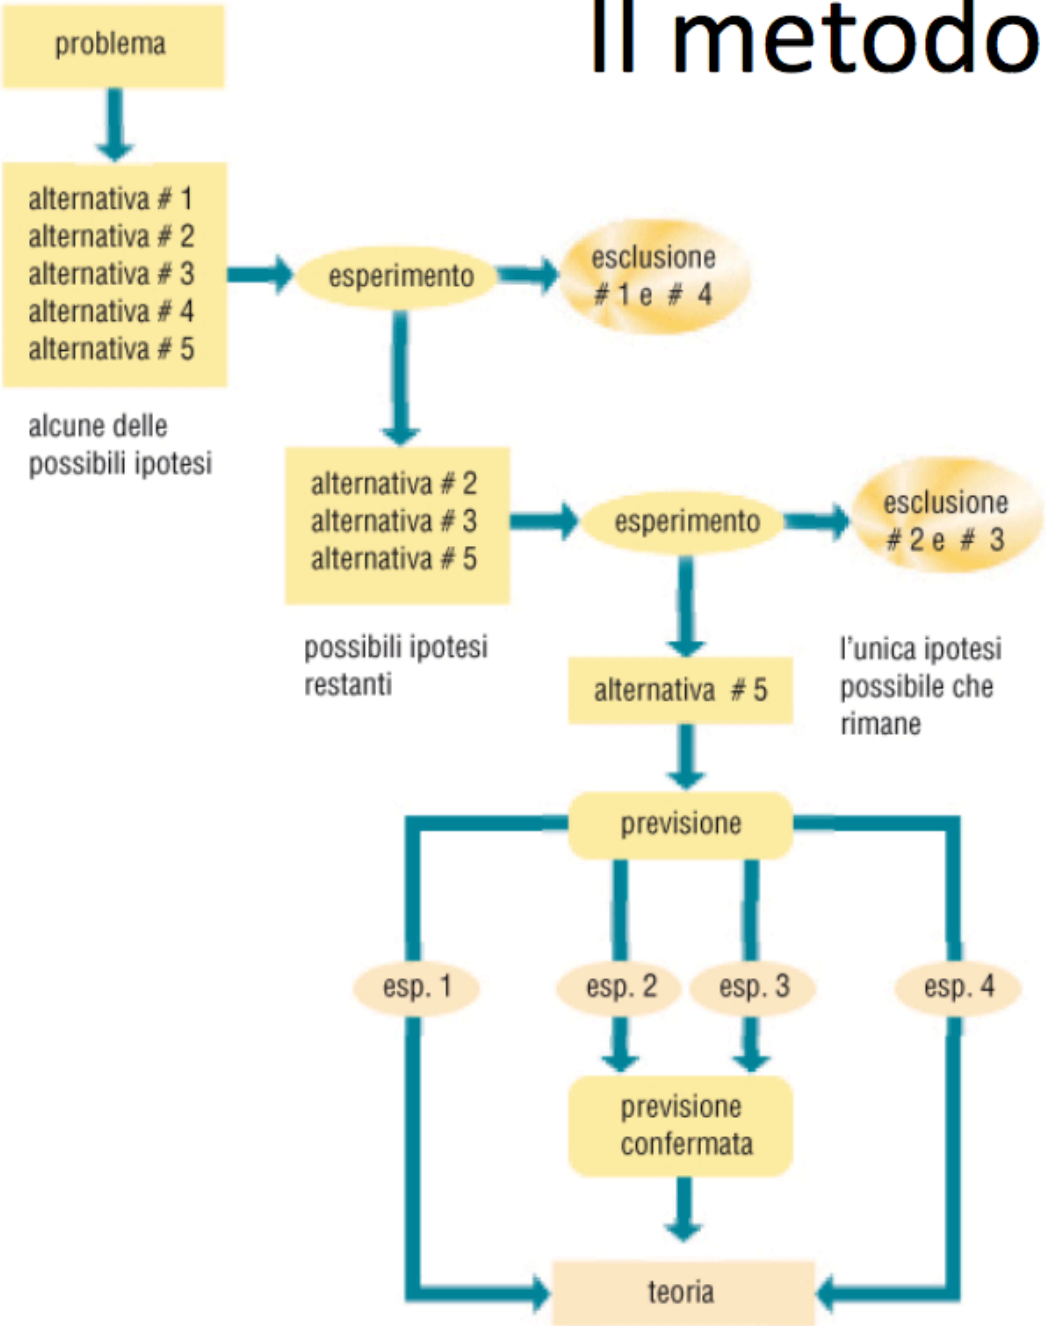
Il metodo

problema

alternativa # 1
alternativa # 2
alternativa # 3
alternativa # 4
alternativa # 5

alcune delle possibili ipotesi

esperimento

esclusione # 1 e # 4

alternativa # 2
alternativa # 3
alternativa # 5

possibili ipotesi restanti

esperimento

esclusione # 2 e # 3

alternativa # 5

l'unica ipotesi possibile che rimane

previsione

esp. 1

esp. 2

esp. 3

esp. 4

previsione confermata

teoria